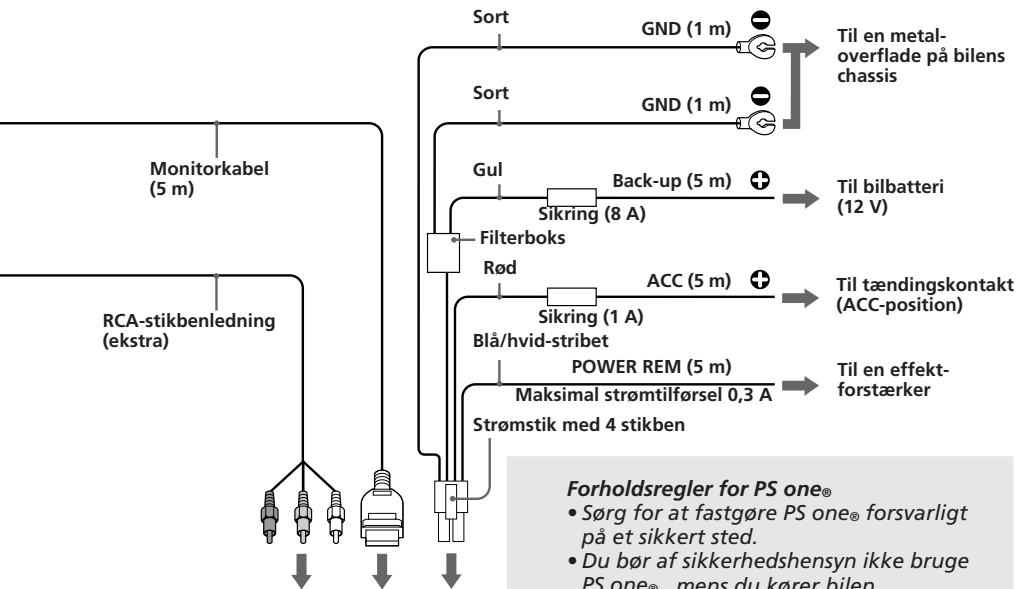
Sort

GND (1 m)

Til en metaloverflade på bilens chassis

Sort

GND (1 m)

Monitorkabel (5 m)

Gul

Back-up (5 m)

Til bilbatteri (12 V)

Sikring (8 A)

Filterboks

Rød

ACC (5 m)

Til tændingskontakt (ACC-position)

RCA-stikbenledning (ekstra)

Sikring (1 A)

Blå/hvid-stribet

POWER REM (5 m)

Til en effektforstærker

Maksimal strømtilførsel 0,3 A

Strømstik med 4 stikben

Forholdsregler for PS one®
• Sørg for at fastgøre PS one® forsvarligt på et sikkert sted.
• Du bør af sikkerhedshensyn ikke bruge PS one®, mens du kører bilen.